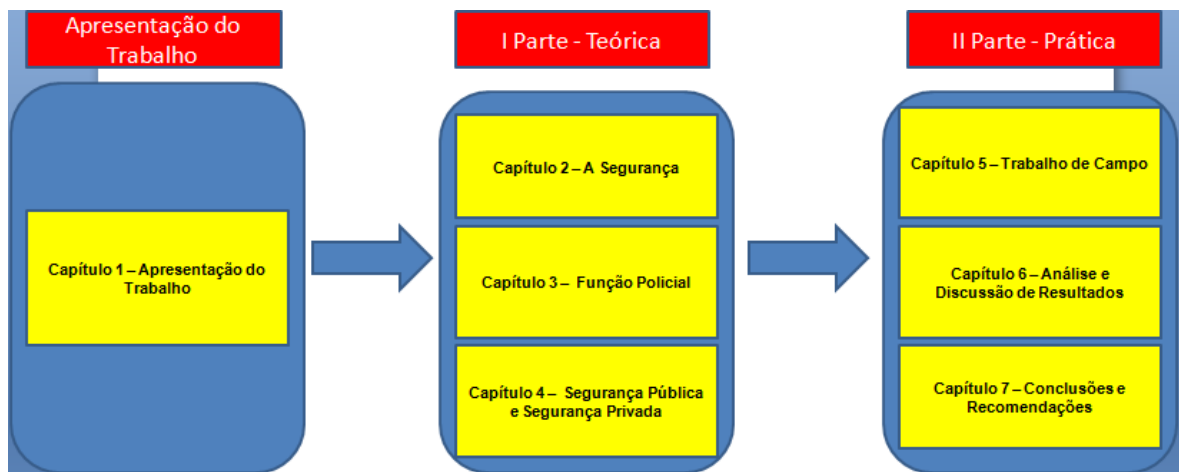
Apresentação do Trabalho

Capítulo 1 – Apresentação do Trabalho

I Parte - Teórica

Capítulo 2 – A Segurança

Capítulo 3 – Função Policial

Capítulo 4 – Segurança Pública e Segurança Privada

II Parte - Prática

Capítulo 5 – Trabalho de Campo

Capítulo 6 – Análise e Discussão de Resultados

Capítulo 7 – Conclusões e Recomendações